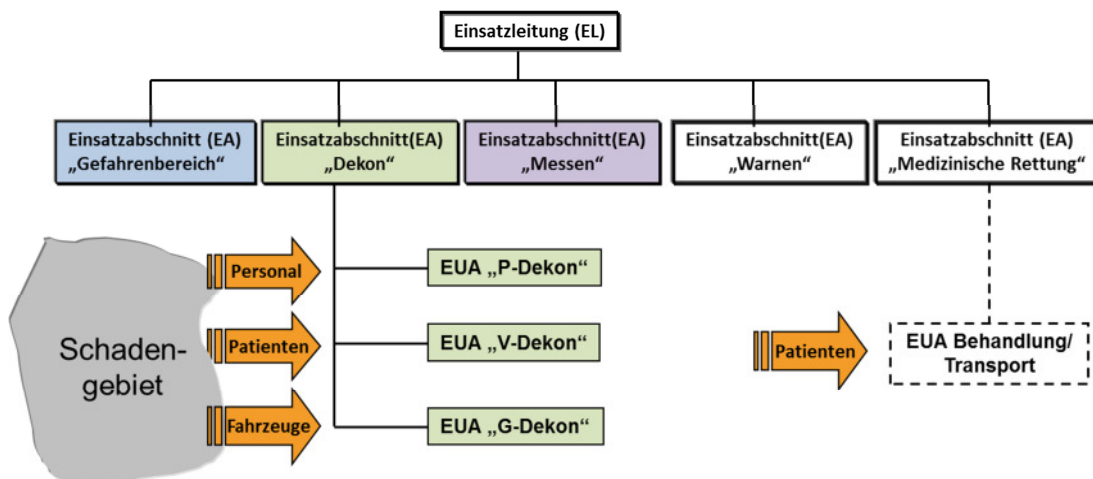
Einsatzleitung (EL)

Einsatzabschnitt (EA) „Gefahrenbereich“

Einsatzabschnitt(EA) „Dekon“

Einsatzabschnitt(EA) „Messen“

Einsatzabschnitt(EA) „Warnen“

Einsatzabschnitt (EA) „Medizinische Rettung“

Schadengebiet

Personal

Patienten

Fahrzeuge

EUA „P-Dekon“

EUA „V-Dekon“

EUA „G-Dekon“

Patienten

EUA Behandlung/ Transport